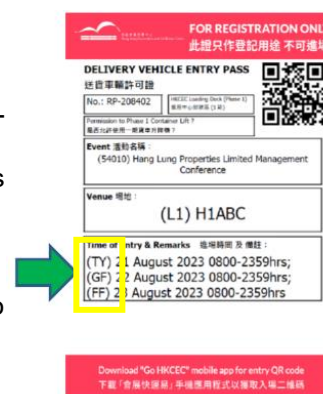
FOR REGISTRATION ONL
此證只作登記用途 不可進場

DELIVERY VEHICLE ENTRY PASS
送貨車輛許可證

No.: RP-208402

HKCEC Loading Dock (Phase I)
會展中心貨車區 (1期)

Permission to Phase 1 Container Lift ?
是否允許使用一期貨車升降機?

Event 活動名稱：
(54010) Hang Lung Properties Limited Management Conference

Venue 場地：
(L1) H1ABC

Time of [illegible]ntry & Remarks 進場時間 及 備註：
(TY) 2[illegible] August 2023 0800-2359hrs;
(GF) 2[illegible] August 2023 0800-2359hrs;
(FF) 2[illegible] August 2023 0800-2359hrs

Download "Go HKCEC" mobile app for entry QR code
下載「會展快應通」手機應用程式以獲取入場二維碼